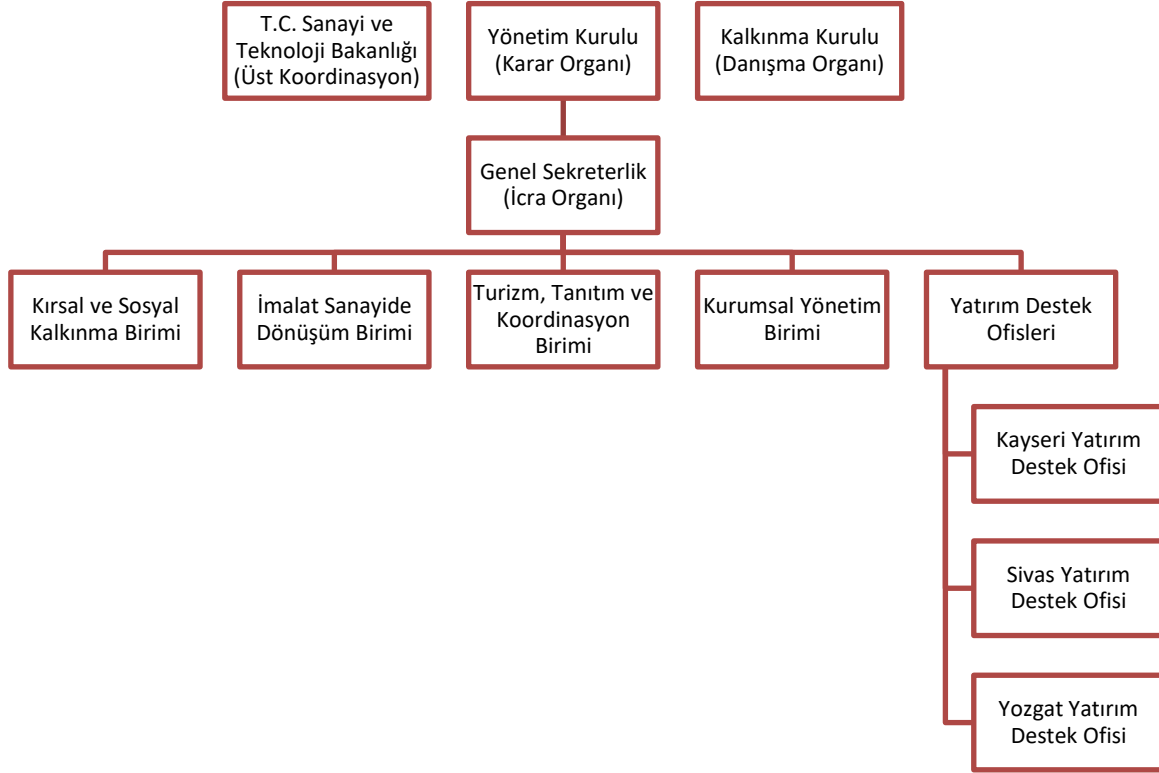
T.C. Sanayi ve Teknoloji Bakanlığı (Üst Koordinasyon)

Yönetim Kurulu (Karar Organı)

Kalkınma Kurulu (Danışma Organı)

Genel Sekreterlik (İcra Organı)

Kırsal ve Sosyal Kalkınma Birimi

İmalat Sanayide Dönüşüm Birimi

Turizm, Tanıtım ve Koordinasyon Birimi

Kurumsal Yönetim Birimi

Yatırım Destek Ofisleri

Kayseri Yatırım Destek Ofisi

Sivas Yatırım Destek Ofisi

Yozgat Yatırım Destek Ofisi